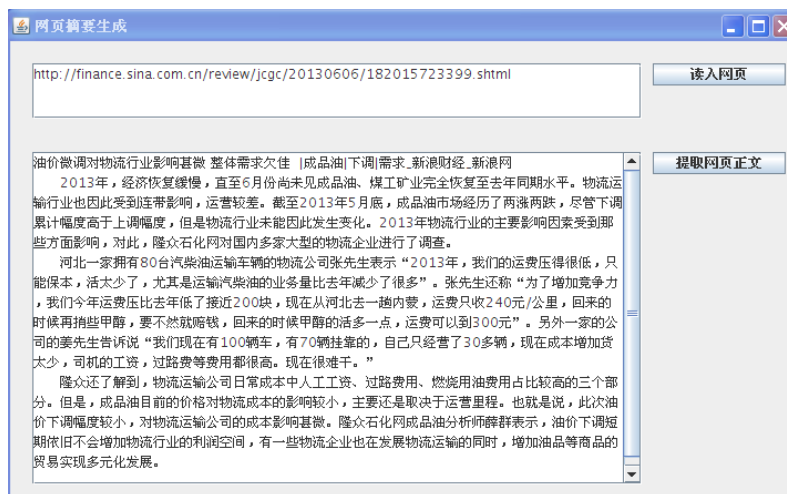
网页摘要生成

http://finance.sina.com.cn/review/jcgc/20130606/182015723399.shtml

读入网页

油价微调对物流行业影响甚微 整体需求欠佳 |成品油|下调|需求_新浪财经_新浪网
2013年，经济恢复缓慢，直至6月份尚未见成品油、煤工矿业完全恢复至去年同期水平。物流运输行业也因此受到连带影响，运营较差。截至2013年5月底，成品油市场经历了两涨两跌，尽管下调累计幅度高于上调幅度，但是物流行业未能因此发生变化。2013年物流行业的主要影响因素受到那些方面影响，对此，隆众石化网对国内多家大型的物流企业进行了调查。
河北一家拥有80台汽柴油运输车辆的物流公司张先生表示"2013年，我们的运费压得很低，只能保本，活太少了，尤其是运输汽柴油的业务量比去年减少了很多"。张先生还称"为了增加竞争力，我们今年运费压比去年低了接近200块，现在从河北去一趟内蒙，运费只收240元/公里，回来的时候再捎些甲醇，要不然就赔钱，回来的时候甲醇的活多一点，运费可以到300元"。另外一家的公司的姜先生告诉说"我们现在有100辆车，有70辆挂靠的，自己只经营了30多辆，现在成本增加货太少，司机的工资，过路费等费用都很高。现在很难干。"
隆众还了解到，物流运输公司日常成本中人工工资、过路费用、燃烧用油费用占比较高的三个部分。但是，成品油目前的价格对物流成本的影响较小，主要还是取决于运营里程。也就是说，此次油价下调幅度较小，对物流运输公司的成本影响甚微。隆众石化网成品油分析师薛群表示，油价下调短期依旧不会增加物流行业的利润空间，有一些物流企业也在发展物流运输的同时，增加油品等商品的贸易实现多元化发展。

提取网页正文